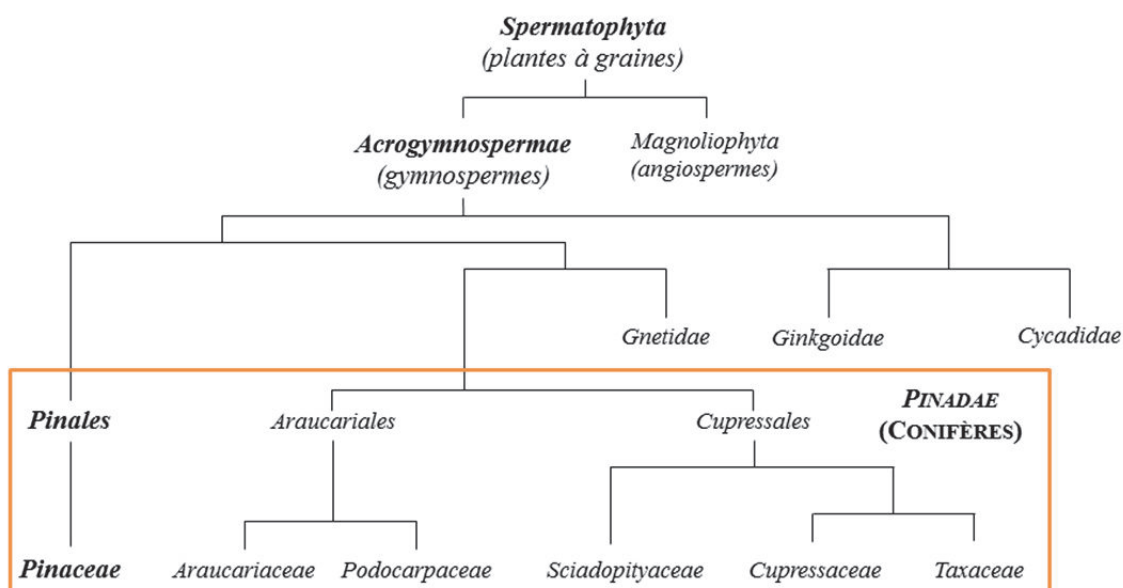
Spermatophyta
(plantes à graines)

Acrogymnospermae
(gymnospermes)

Magnoliophyta
(angiospermes)

Gnetidae

Ginkgoidae

Cycadidae

Pinales

Araucariales

Cupressales

PINADAE
(CONIFÈRES)

Pinaceae

Araucariaceae

Podocarpaceae

Sciadopityaceae

Cupressaceae

Taxaceae